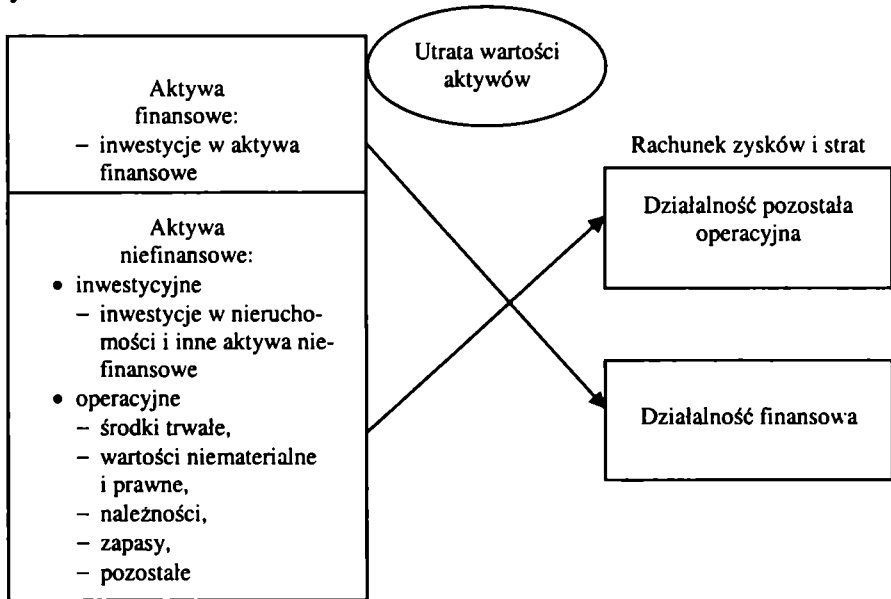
Utrata wartości aktywów

Aktywa finansowe:
– inwestycje w aktywa finansowe

Aktywa niefinansowe:
• inwestycyjne
– inwestycje w nieruchomości i inne aktywa niefinansowe
• operacyjne
– środki trwałe,
– wartości niematerialne i prawne,
– należności,
– zapasy,
– pozostałe

Rachunek zysków i strat

Działalność pozostała operacyjna

Działalność finansowa